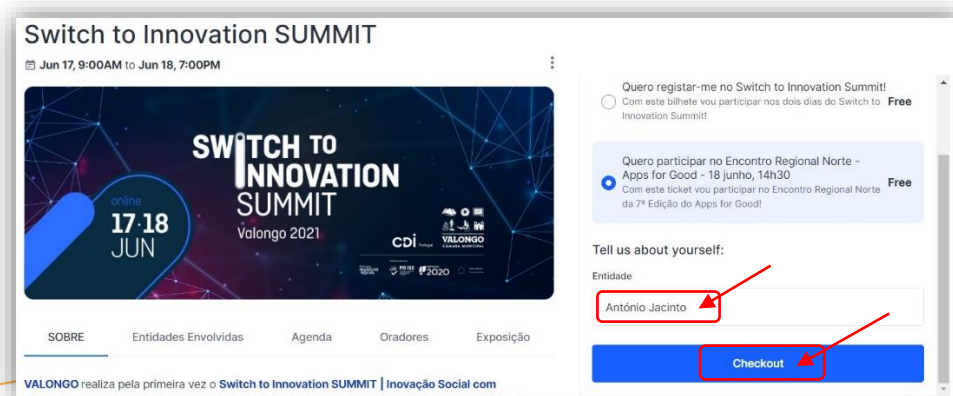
Switch to Innovation SUMMIT

Jun 17, 9:00AM to Jun 18, 7:00PM

SWITCH TO INNOVATION SUMMIT
Valongo 2021

online
17·18
JUN

CDI
VALONGO
CÂMARA MUNICIPAL
2020

SOBRE
Entidades Envolvidas
Agenda
Oradores
Exposição

VALONGO realiza pela primeira vez o Switch to Innovation SUMMIT | Inovação Social com

Quero registar-me no Switch to Innovation Summit!
Com este bilhete vou participar nos dois dias do Switch to Innovation Summit!
Free

Quero participar no Encontro Regional Norte - Apps for Good - 18 junho, 14h30
Com este ticket vou participar no Encontro Regional Norte da 7ª Edição do Apps for Good!
Free

Tell us about yourself:

Entidade

António Jacinto

Checkout